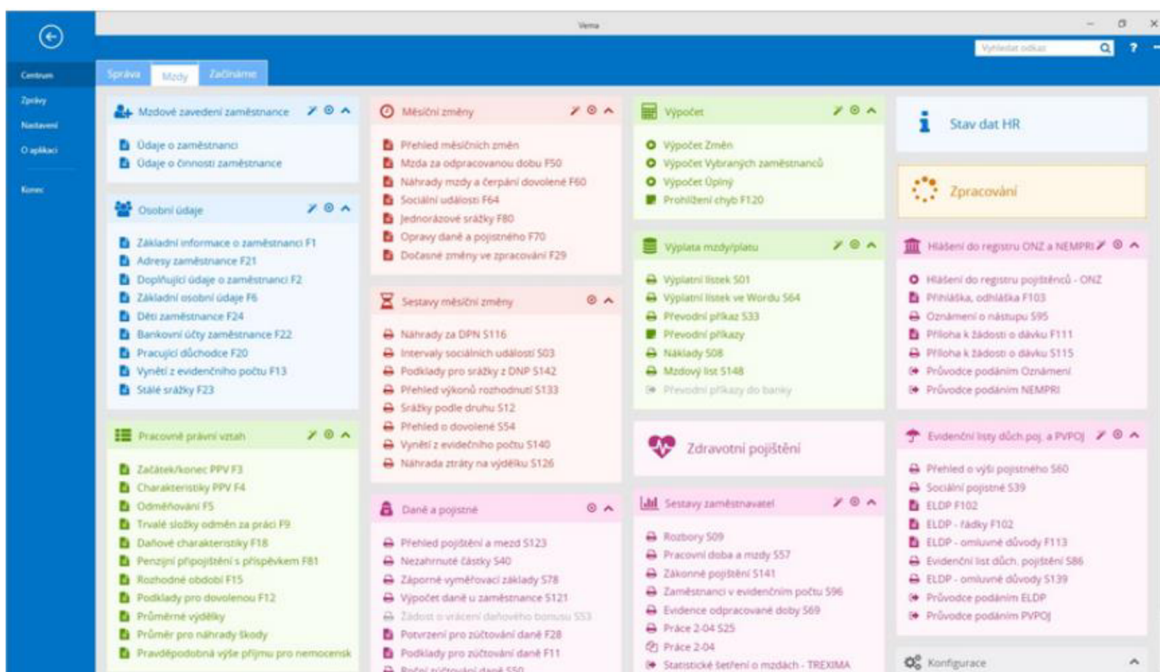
Vema

Vyhledat odkaz

?

Centrum
Zprávy
Nastavení
O aplikaci
Konec

Správa
Mzdy
Začínáme

Mzdové zavedení zaměstnance
Údaje o zaměstnanci
Údaje o činnosti zaměstnance

Osobní údaje
Základní informace o zaměstnanci F1
Adresy zaměstnance F21
Doplňující údaje o zaměstnanci F2
Základní osobní údaje F6
Děti zaměstnance F24
Bankovní účty zaměstnance F22
Pracující důchodce F20
Vynětí z evidenčního počtu F13
Stálé srážky F23

Pracovně právní vztah
Začátek/konec PPV F3
Charakteristiky PPV F4
Odměňování F5
Trvalé složky odměn za práci F9
Daňové charakteristiky F18
Penzijní připojištění s příspěvkem F81
Rozhodné období F15
Podklady pro dovolenou F12
Průměrné výdělky
Průměr pro náhrady škody
Pravděpodobná výše příjmu pro nemocensk

Měsíční změny
Přehled měsíčních změn
Mzda za odpracovanou dobu F50
Náhrady mzdy a čerpání dovolené F60
Sociální události F64
Jednorázové srážky F80
Opravy daně a pojistného F70
Dočasné změny ve zpracování F29

Sestavy měsíční změny
Náhrady za DPN S116
Intervaly sociálních událostí S03
Podklady pro srážky z DNP S142
Přehled výkonů rozhodnutí S133
Srážky podle druhu S12
Přehled o dovolené S54
Vynětí z evidenčního počtu S140
Náhrada ztráty na výdělku S126

Daně a pojistné
Přehled pojištění a mezd S123
Nezahrnuté částky S40
Záporné vyměřovací základy S78
Výpočet daně u zaměstnance S121
Žádost o vrácení daňového bonusu S53
Potvrzení pro zúčtování daně F28
Podklady pro zúčtování daně F11
Roční zúčtování daně S50

Výpočet
Výpočet Změn
Výpočet Vybraných zaměstnanců
Výpočet Úplný
Prohlížení chyb F120

Výplata mzdy/platu
Výplatní lístek S01
Výplatní lístek ve Wordu S64
Převodní příkaz S33
Převodní příkazy
Náklady S08
Mzdový list S148
Převodní příkazy do banky

Zdravotní pojištění

Sestavy zaměstnavatel
Rozbory S09
Pracovní doba a mzdy S57
Zákonné pojištění S141
Zaměstnanci v evidenčním počtu S96
Evidence odpracované doby S69
Práce 2-04 S25
Práce 2-04
Statistické šetření o mzdách - TREXIMA

Stav dat HR

Zpracování

Hlášení do registru ONZ a NEMPRI
Hlášení do registru pojištěnců - ONZ
Přihláška, odhláška F103
Oznámení o nástupu S95
Příloha k žádosti o dávku F111
Příloha k žádosti o dávku S115
Průvodce podáním Oznámení
Průvodce podáním NEMPRI

Evidenční listy důch.poj. a PVPOJ
Přehled o výši pojistného S60
Sociální pojistné S39
ELDP F102
ELDP - řádky F102
ELDP - omluvné důvody F113
Evidenční list důch. pojištění S86
ELDP - omluvné důvody S139
Průvodce podáním ELDP
Průvodce podáním PVPOJ

Konfigurace